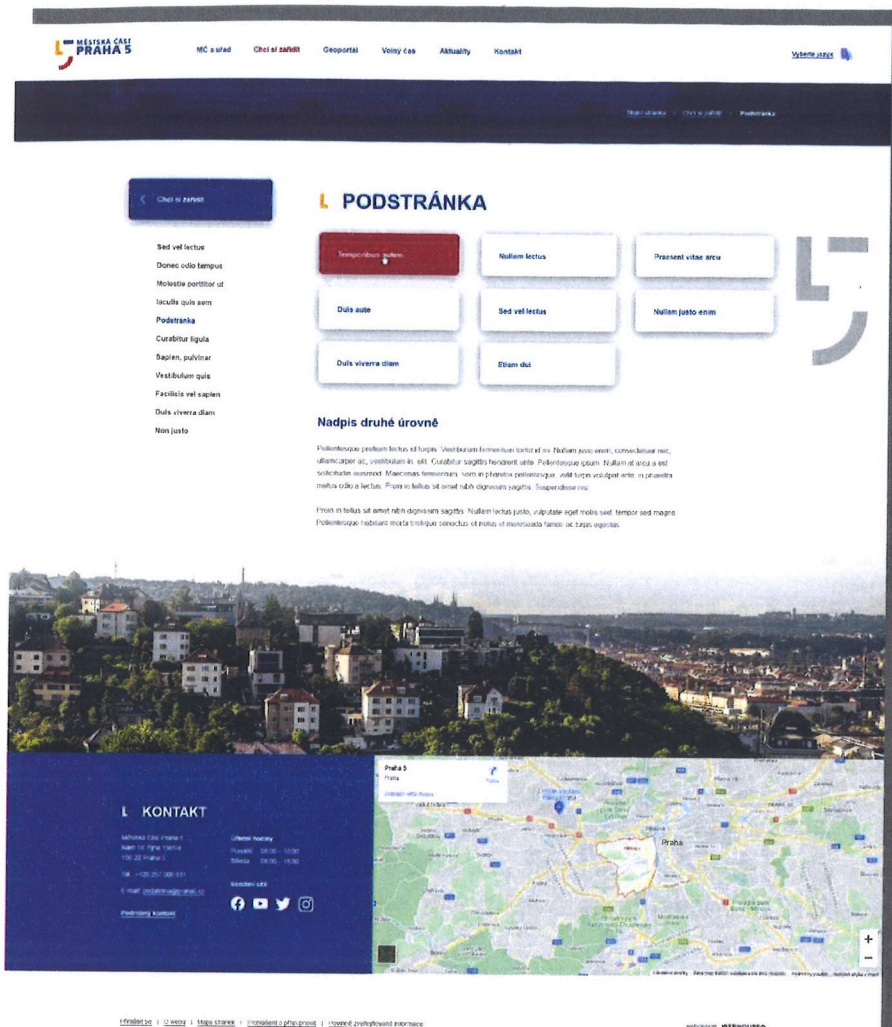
MĚSTSKÁ ČÁST PRAHA 5

MČ a úřad Chci si zařídit Geoportál Volný čas Aktuality Kontakt

Vyberte jazyk

Úvodní stránka › Chci si zařídit › Podstránka

Chci si zařídit

Sed vel lectus
Donec odio tempus
Molestie porttitor ut
Iaculis quis aem
Podstránka
Curabitur ligula
Sapien, pulvinar
Vestibulum quis
Facilisis vel sapien
Duis viverra diam
Non justo

PODSTRÁNKA

| Temporibus autem | Nullam lectus | Praesent vitae arcu |
|---|---|---|
| Duis aute | Sed vel lectus | Nullam justo enim |
| Duis viverra diam | Etiam dui | |

Nadpis druhé úrovně

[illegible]

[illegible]

KONTAKT

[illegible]

Úřední hodiny
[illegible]

Sociální sítě

Podrobný kontakt

Praha 5
Praha

Praha

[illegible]